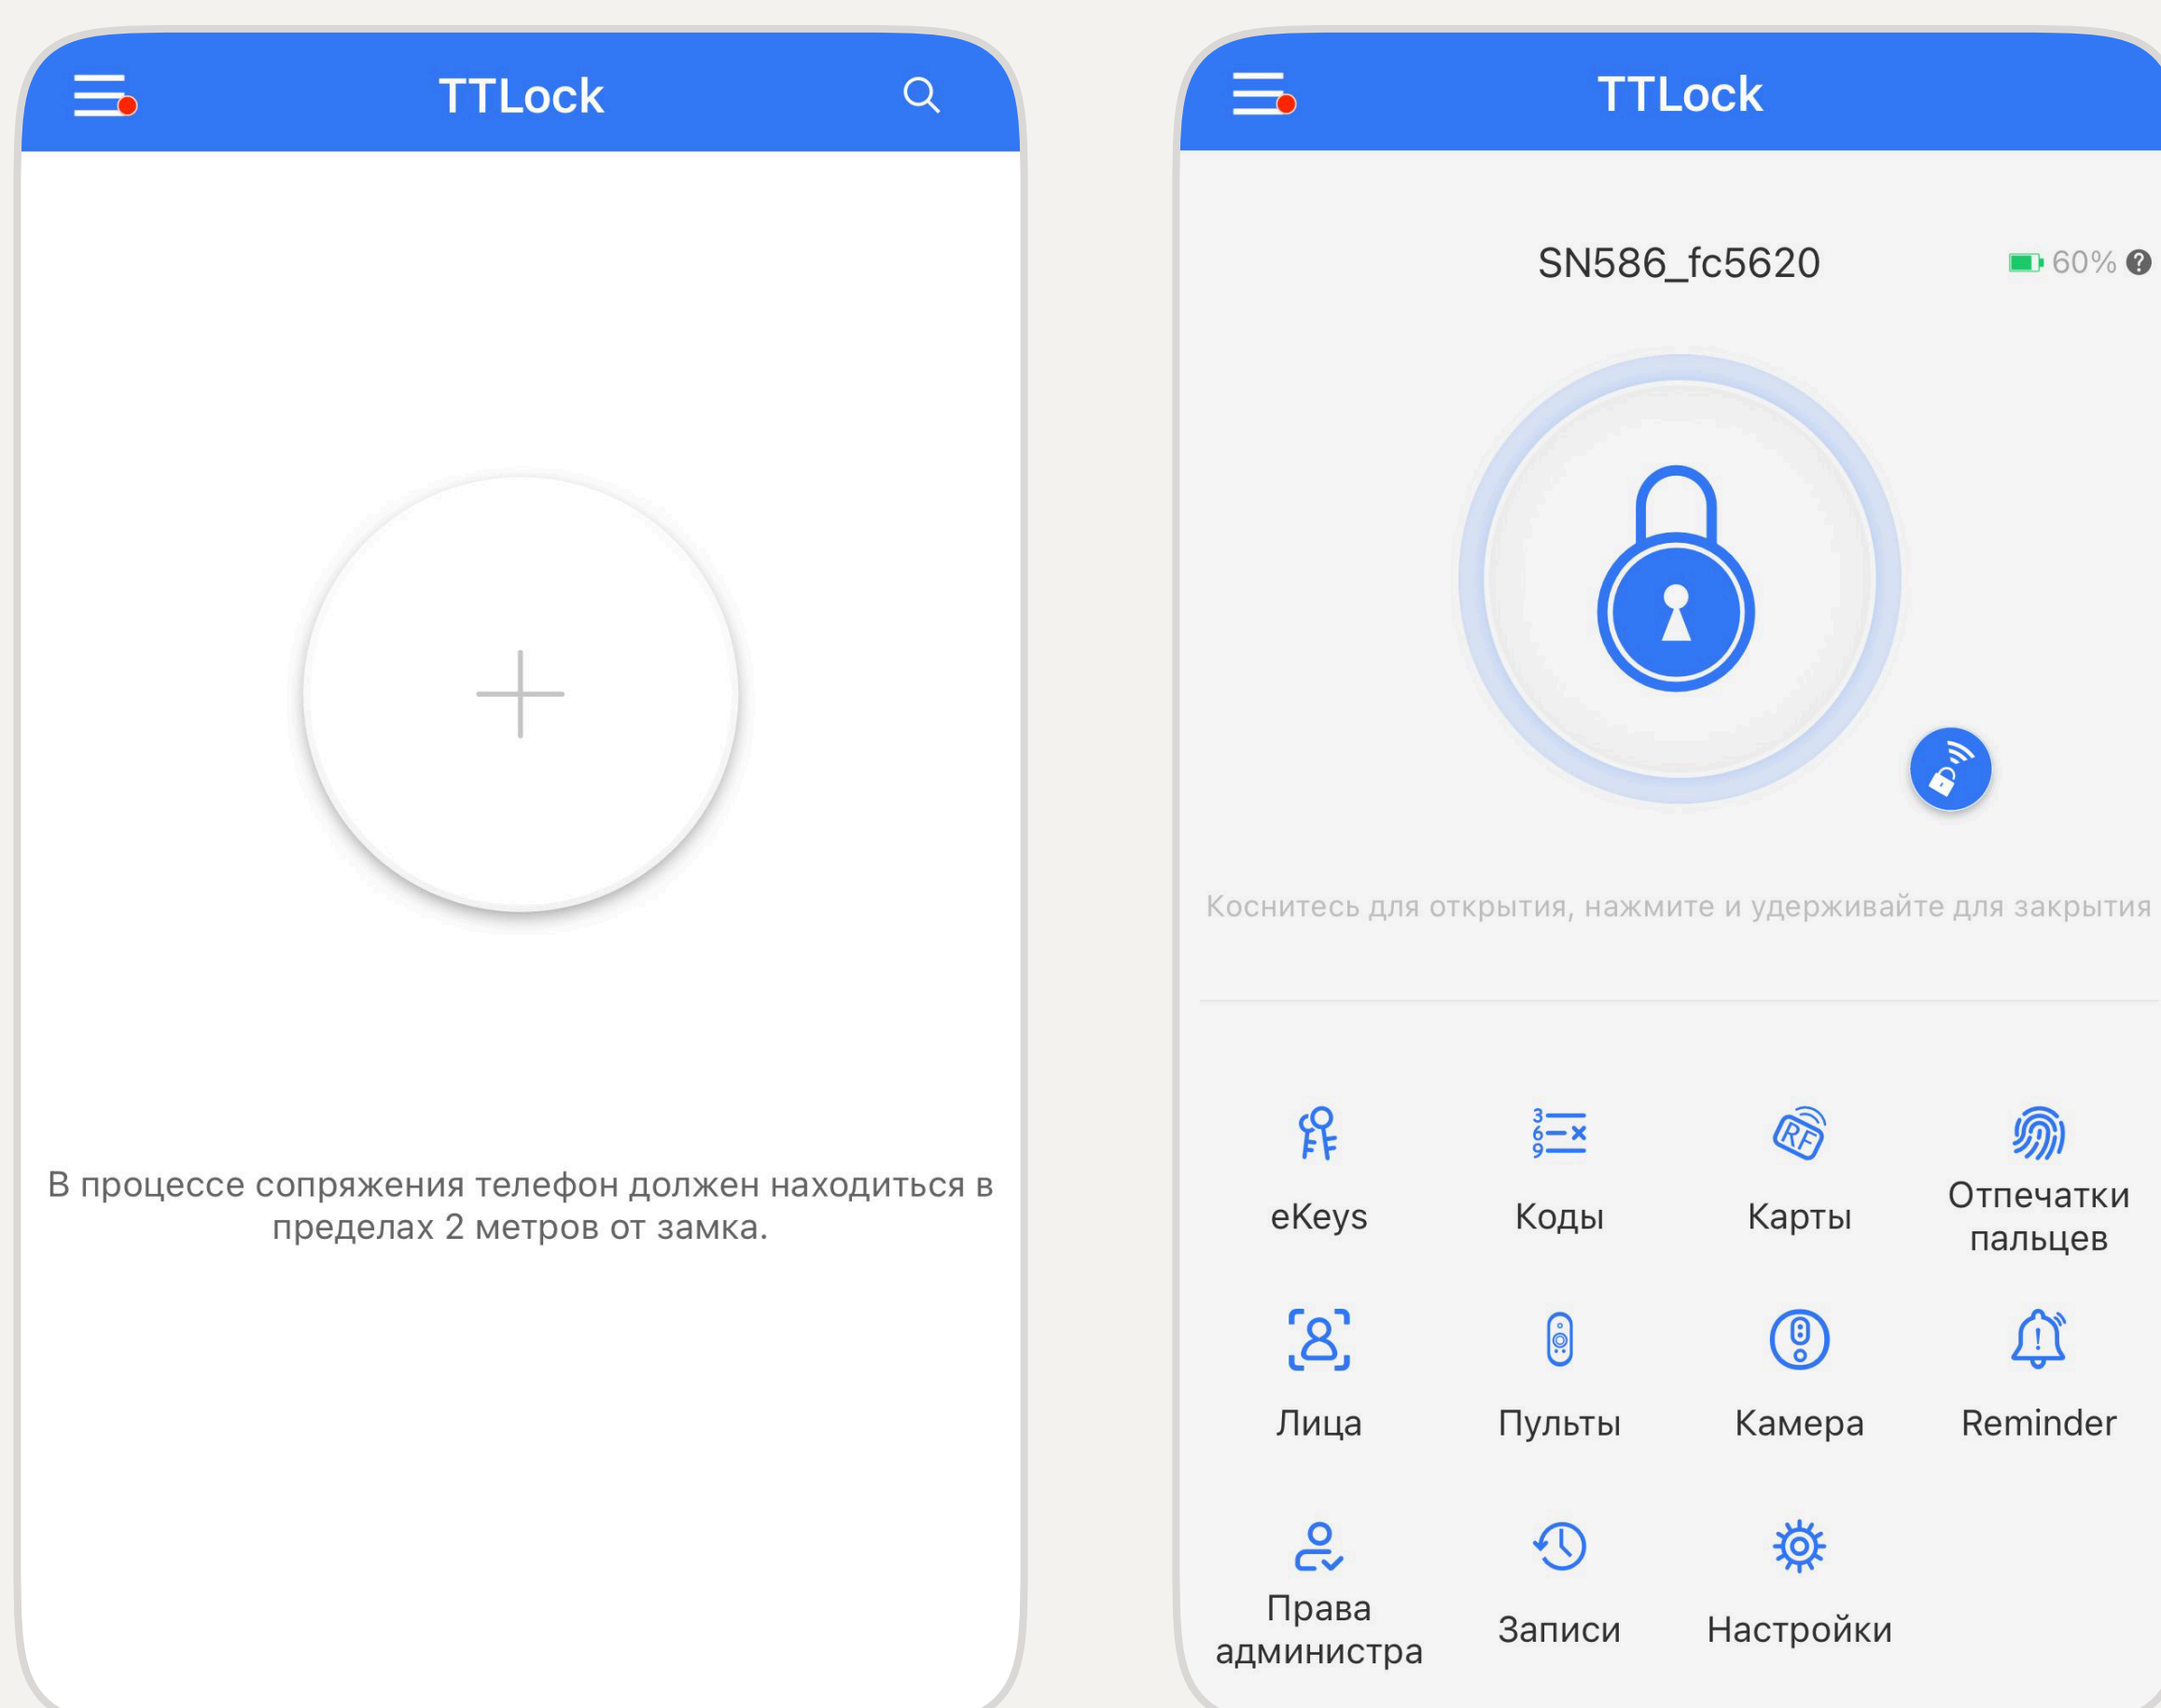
TTLock

В процессе сопряжения телефон должен находиться в пределах 2 метров от замка.

TTLock

SN586_fc5620

60%

Коснитесь для открытия, нажмите и удерживайте для закрытия

eKeys

Коды

Карты

Отпечатки пальцев

Лица

Пульты

Камера

Reminder

Права администра

Записи

Настройки